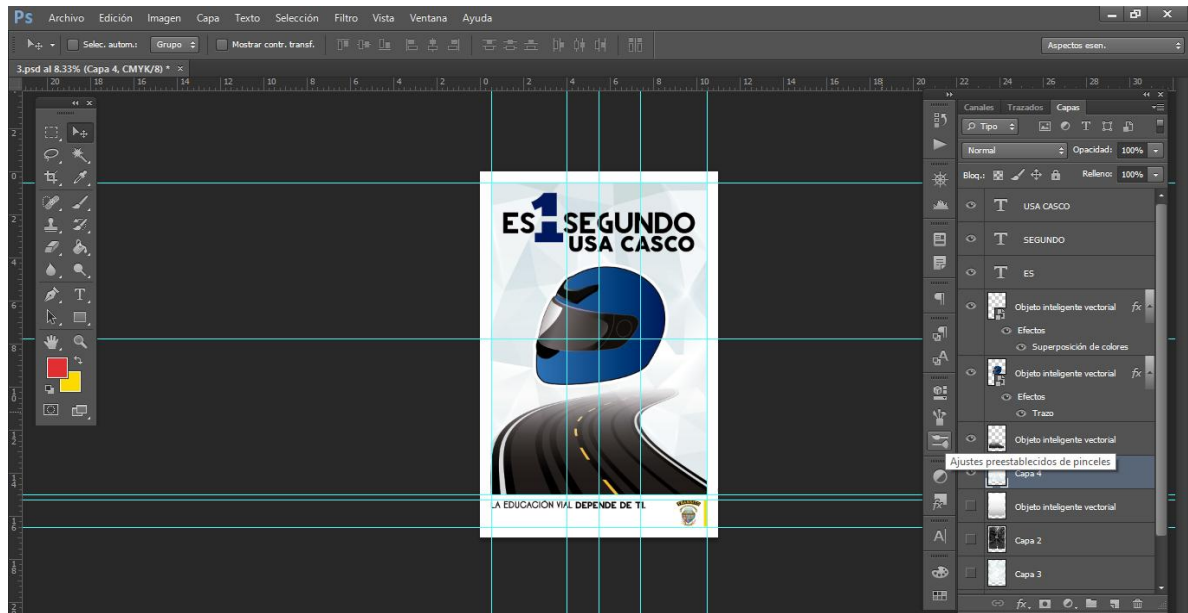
Ps Archivo Edición Imagen Capa Texto Selección Filtro Vista Ventana Ayuda

Selec. autom.: Grupo Mostrar contr. transf.

Aspectos esen.

3.psd al 8.33% (Capa 4, CMYK/8) * ×

20 18 16 14 12 10 8 6 4 2 0 2 4 6 8 10 12 14 16 18 20 22 24 26 28 30

ES 1 SEGUNDO USA CASCO

LA EDUCACIÓN VIAL DEPENDE DE TI.

Canales Trazados Capas

Tipo

Normal Opacidad: 100%

Bloq.: Relleno: 100%

USA CASCO

SEGUNDO

ES

Objeto inteligente vectorial fx

Efectos

Superposición de colores

Objeto inteligente vectorial fx

Efectos

Trazo

Objeto inteligente vectorial

Ajustes preestablecidos de pinceles

Capa 4

Objeto inteligente vectorial

Capa 2

Capa 3